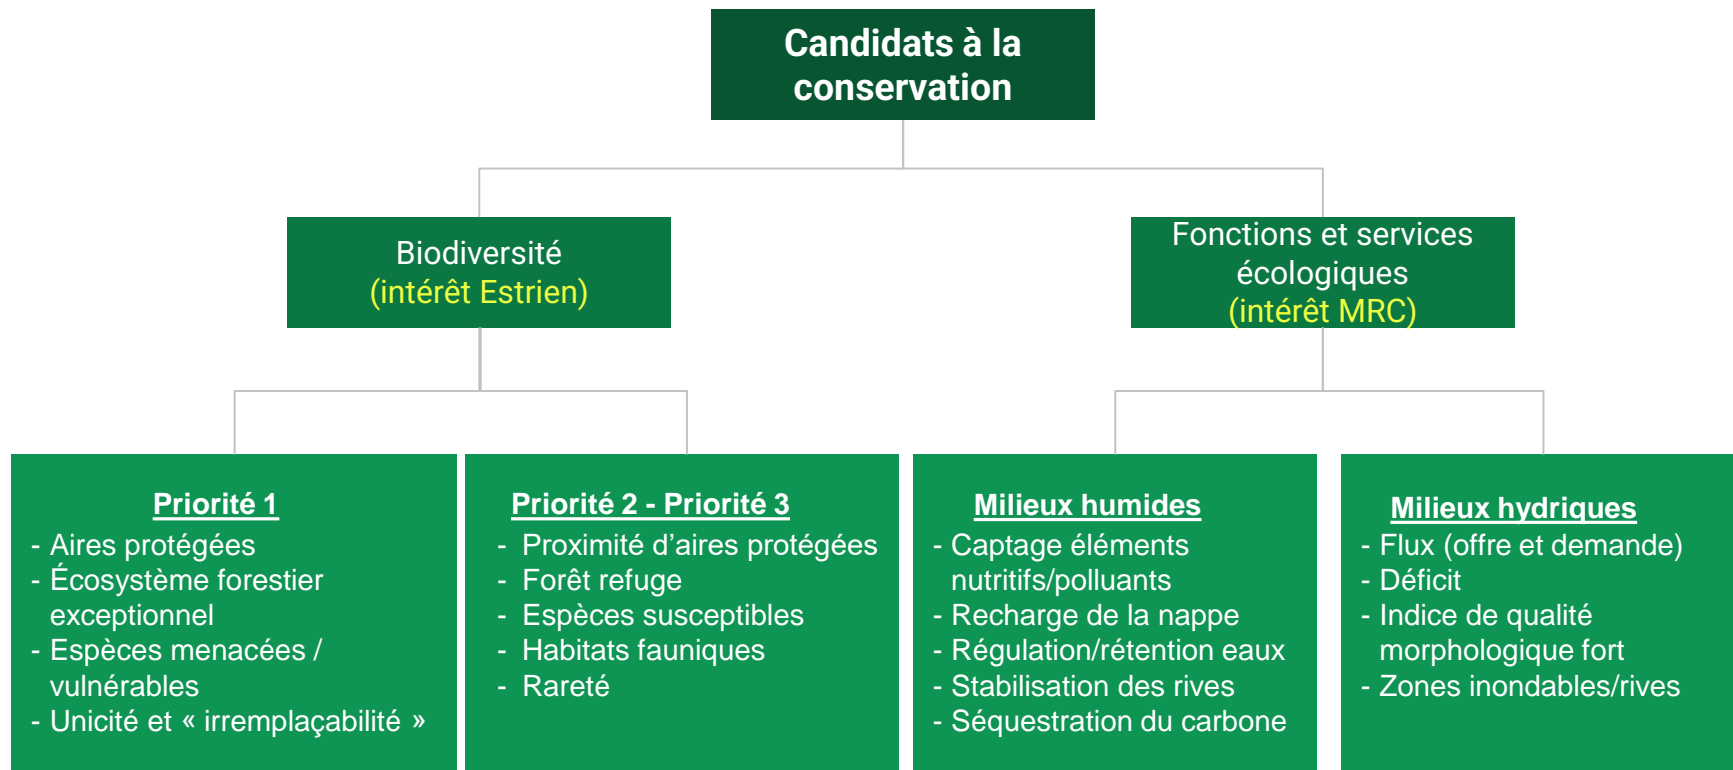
Candidats à la conservation

Biodiversité
(intérêt Estrien)

Fonctions et services écologiques
(intérêt MRC)

Priorité 1
- Aires protégées
- Écosystème forestier exceptionnel
- Espèces menacées / vulnérables
- Unicité et « irremplaçabilité »

Priorité 2 - Priorité 3
- Proximité d’aires protégées
- Forêt refuge
- Espèces susceptibles
- Habitats fauniques
- Rareté

Milieux humides
- Captage éléments nutritifs/polluants
- Recharge de la nappe
- Régulation/rétention eaux
- Stabilisation des rives
- Séquestration du carbone

Milieux hydriques
- Flux (offre et demande)
- Déficit
- Indice de qualité morphologique fort
- Zones inondables/rives